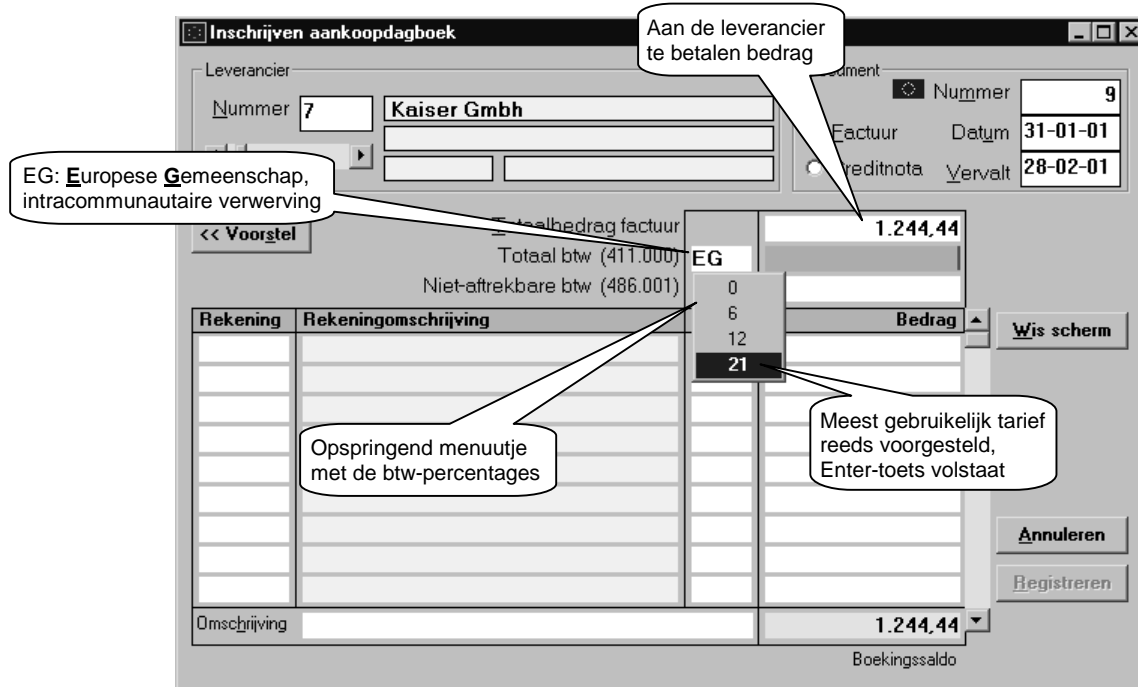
Inschrijven aankoopdagboek

Aan de leverancier te betalen bedrag

Leverancier

Nummer 7

Kaiser Gmbh

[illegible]ocument

Nummer 9

Factuur

Datum 31-01-01

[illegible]reditnota

Vervalt 28-02-01

EG: Europese Gemeenschap, intracommunautaire verwerving

<< Voorstel

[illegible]otaalbedrag factuur

1.244,44

Totaal btw (411.000) EG

Niet-aftrekbare btw (486.001)

0
6
12
21

| Rekening | Rekeningomschrijving | | Bedrag |
|---|---|---|---|

Wis scherm

Meest gebruikelijk tarief reeds voorgesteld, Enter-toets volstaat

Opspringend menuutje met de btw-percentages

Annuleren

Registreren

Omschrijving

1.244,44

Boekingssaldo